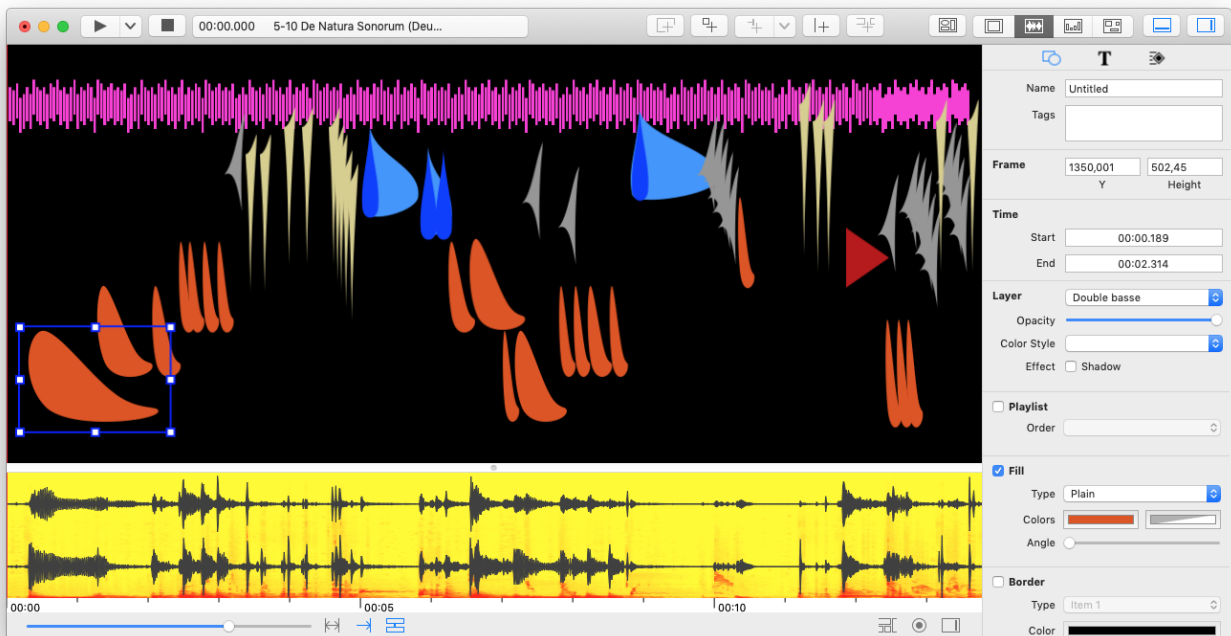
00:00.000 5-10 De Natura Sonorum (Deu...

T

Name Untitled
Tags

Frame 1350,001 502,45
Y Height

Time
Start 00:00.189
End 00:02.314

Layer Double basse
Opacity
Color Style
Effect Shadow

Playlist
Order

Fill
Type Plain
Colors
Angle

Border
Type Item 1
Color

00:00 00:05 00:10